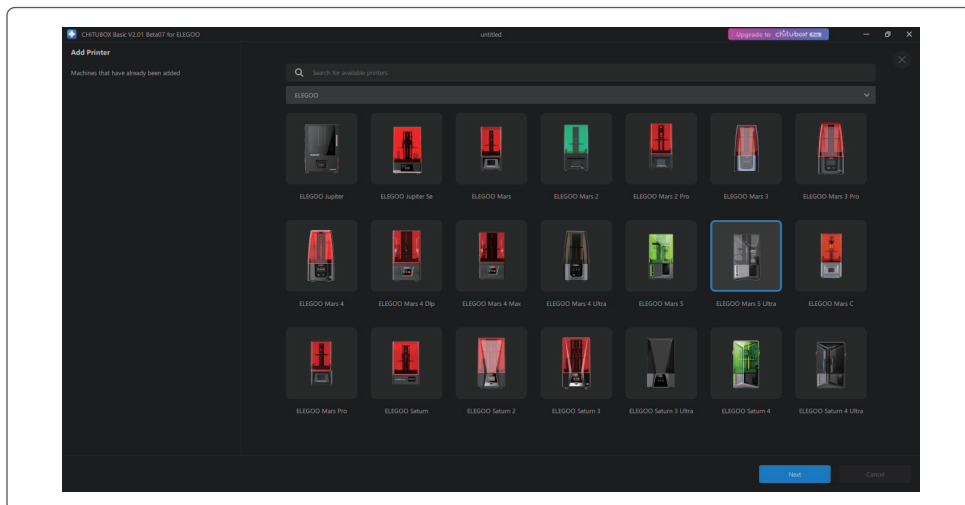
CHITUBOX Basic V2.01 Beta07 for ELEGOO

untitled

Upgrade to chitubox Pro

Add Printer

Machines that have already been added

Search for available printers

ELEGOO

ELEGOO Jupiter

ELEGOO Jupiter Se

ELEGOO Mars

ELEGOO Mars 2

ELEGOO Mars 2 Pro

ELEGOO Mars 3

ELEGOO Mars 3 Pro

ELEGOO Mars 4

ELEGOO Mars 4 Dlp

ELEGOO Mars 4 Max

ELEGOO Mars 4 Ultra

ELEGOO Mars 5

ELEGOO Mars 5 Ultra

ELEGOO Mars C

ELEGOO Mars Pro

ELEGOO Saturn

ELEGOO Saturn 2

ELEGOO Saturn 3

ELEGOO Saturn 3 Ultra

ELEGOO Saturn 4

ELEGOO Saturn 4 Ultra

Next

Cancel